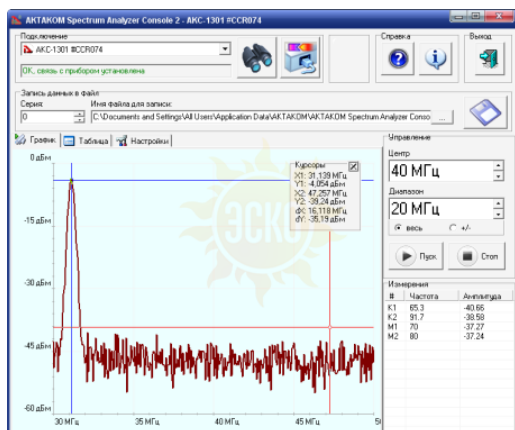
AKTAKOM Spectrum Analyzer Console 2 - АКС-1301 #CCR074

Подключение
АКС-1301 #CCR074
OK, связь с прибором установлена

Справка

Выход

Запись данных в файл
Серия
0
Имя файла для записи:
C:\Documents and Settings\All Users\Application Data\AKTAKOM\AKTAKOM Spectrum Analyzer Conso
...

График
Таблица
Настройки

0 дБм
-15 дБм
-30 дБм
-45 дБм
-60 дБм

30 МГц
35 МГц
40 МГц
45 МГц
5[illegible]

Курсоры
X1: 31,139 МГц
Y1: -4,054 дБм
X2: 47,257 МГц
Y2: -39,24 дБм
dX: 16,118 МГц
dY: -35,19 дБм

ЭСКО

Управление
Центр
40 МГц
Диапазон
20 МГц
весь
+/-
Пуск
Стоп

Измерения
| # | Частота | Амплитуда |
|---|---|---|
| K1 | 65.3 | -40.65 |
| K2 | 91.7 | -38.58 |
| M1 | 70 | -37.27 |
| M2 | 80 | -37.24 |